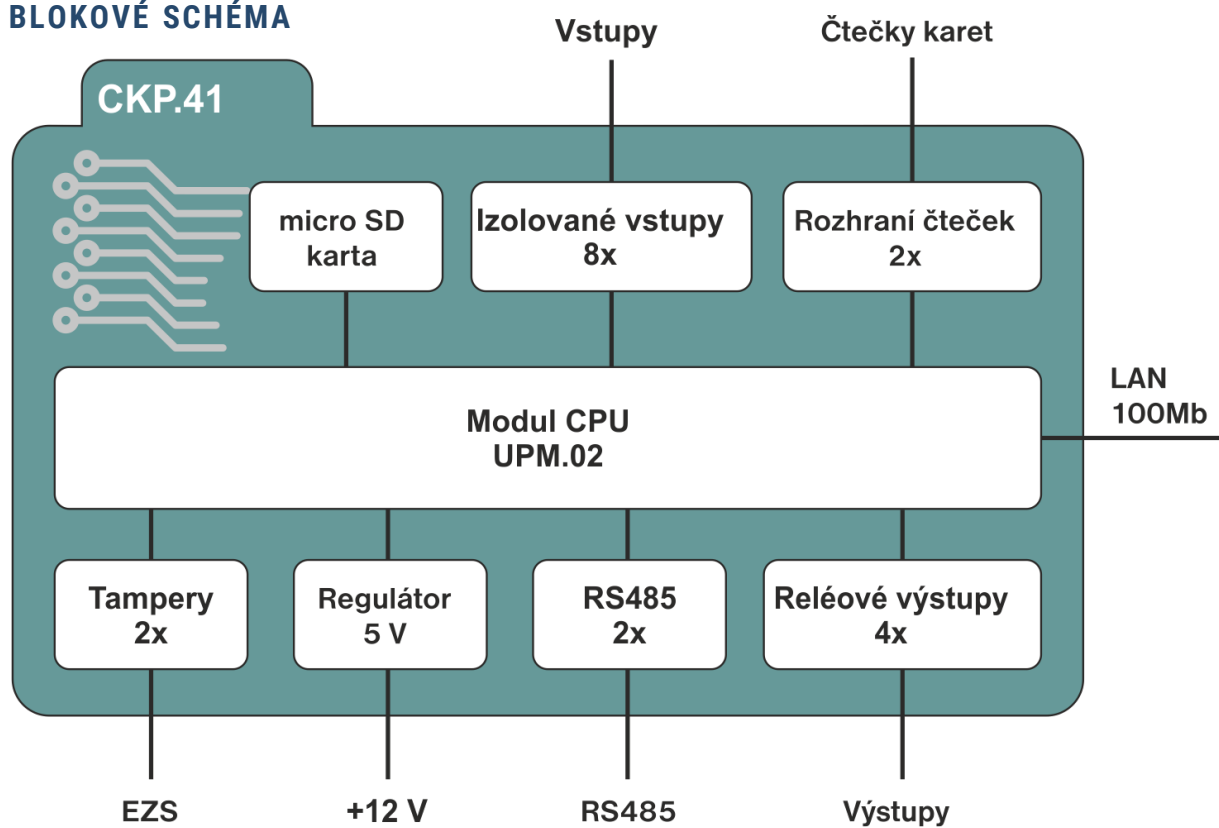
BLOKOVÉ SCHÉMA

Vstupy

Čtečky karet

CKP.41

micro SD karta

Izolované vstupy 8x

Rozhraní čteček 2x

Modul CPU UPM.02

LAN 100Mb

Tampery 2x

Regulátor 5 V

RS485 2x

Reléové výstupy 4x

EZS

+12 V

RS485

Výstupy